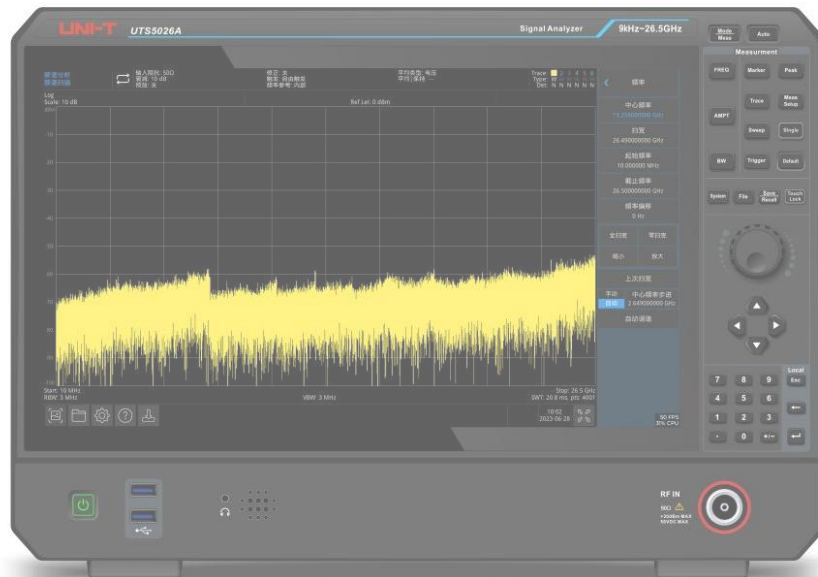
UNI-T UTS5026A
Signal Analyzer 9kHz~26.5GHz

Mode Meas
Auto
Measurement
FREQ
Marker
Peak
Trace
Meas Setup
AMPT
Sweep
Single
BW
Trigger
Default
System
File
Save Recall
Touch Lock

Local
7 8 9 Esc
4 5 6
1 2 3
. 0 +/-

Log
Scale: 10 dB
Ref Lvl: 0 dBm
Trace
Type
Det N N N N N N

频率
中心频率
扫宽
26.490000000 GHz
起始频率
10.000000 MHz
截止频率
26.500000000 GHz
频率偏移
0 Hz
全扫宽
零扫宽
缩小
放大
上次扫宽
中心频率步进
2.649000000 GHz
自动调谐

Start: 10 MHz
RBW: 3 MHz
VBW: 3 MHz
Stop: 26.5 GHz
SWT: 20.8 ms pts: 4001
2023-06-28
50 FPS
3% CPU

RF IN
50Ω
+30dBm MAX
50VDC MAX